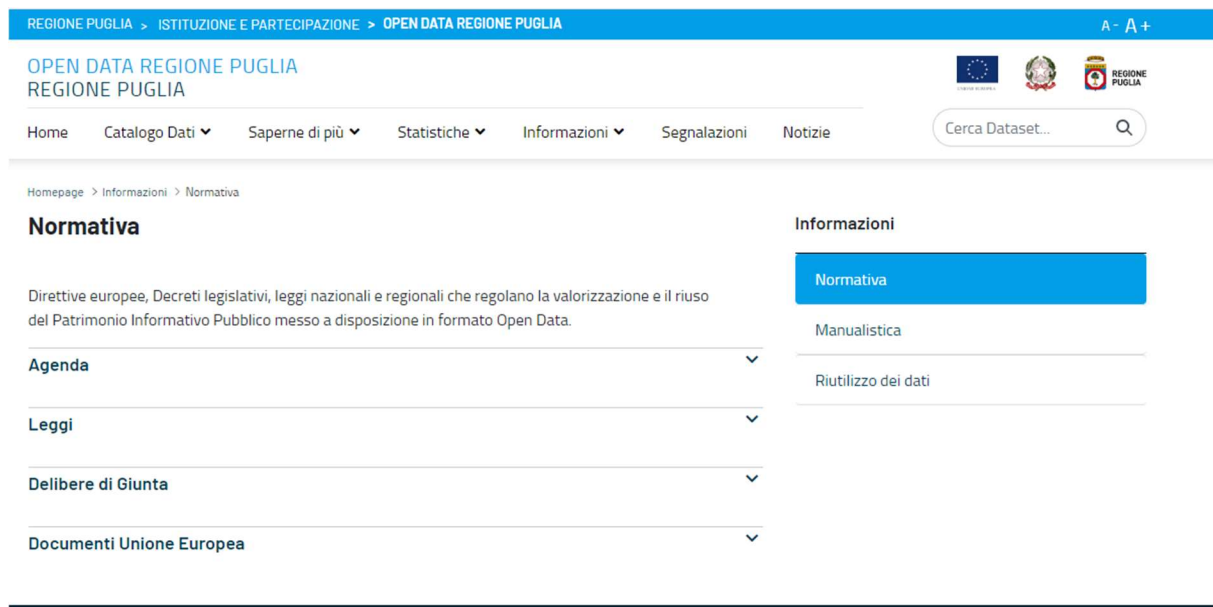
REGIONE PUGLIA > ISTITUZIONE E PARTECIPAZIONE > OPEN DATA REGIONE PUGLIA

A- A+

OPEN DATA REGIONE PUGLIA
REGIONE PUGLIA

REGIONE PUGLIA

Home Catalogo Dati Saperne di più Statistiche Informazioni Segnalazioni Notizie

Cerca Dataset...

Homepage > Informazioni > Normativa

Normativa

Direttive europee, Decreti legislativi, leggi nazionali e regionali che regolano la valorizzazione e il riuso del Patrimonio Informativo Pubblico messo a disposizione in formato Open Data.

Agenda

Leggi

Delibere di Giunta

Documenti Unione Europea

Informazioni

Normativa

Manualistica

Riutilizzo dei dati